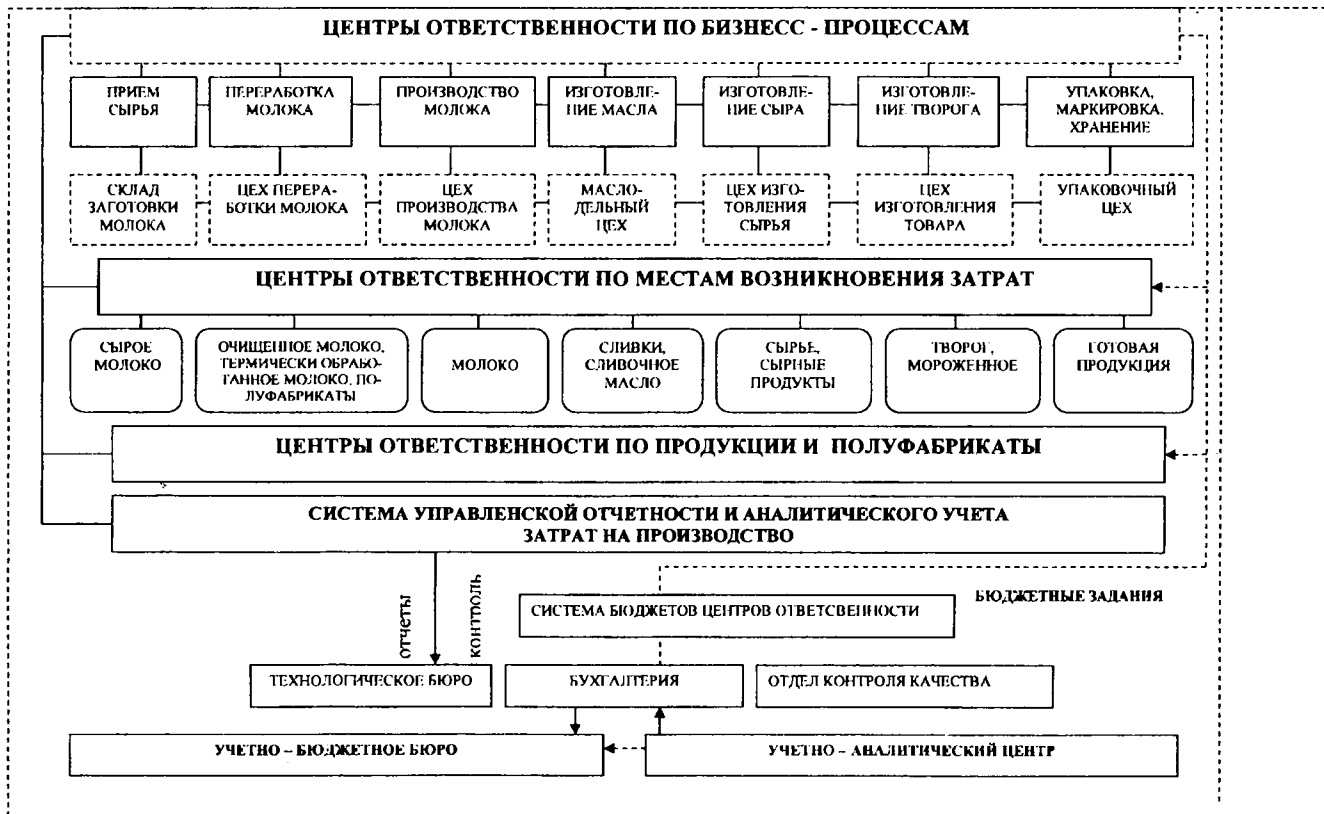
ЦЕНТРЫ ОТВЕТСТВЕННОСТИ ПО БИЗНЕСС - ПРОЦЕССАМ

ПРИЕМ СЫРЬЯ

ПЕРЕРАБОТКА МОЛОКА

ПРОИЗВОДСТВО МОЛОКА

ИЗГОТОВЛЕНИЕ МАСЛА

ИЗГОТОВЛЕНИЕ СЫРА

ИЗГОТОВЛЕНИЕ ТВОРОГА

УПАКОВКА, МАРКИРОВКА, ХРАНЕНИЕ

СКЛАД ЗАГОТОВКИ МОЛОКА

ЦЕХ ПЕРЕРАБОТКИ МОЛОКА

ЦЕХ ПРОИЗВОДСТВА МОЛОКА

МАСЛОДЕЛЬНЫЙ ЦЕХ

ЦЕХ ИЗГОТОВЛЕНИЯ СЫРЬЯ

ЦЕХ ИЗГОТОВЛЕНИЯ ТОВАРА

УПАКОВОЧНЫЙ ЦЕХ

ЦЕНТРЫ ОТВЕТСТВЕННОСТИ ПО МЕСТАМ ВОЗНИКНОВЕНИЯ ЗАТРАТ

СЫРОЕ МОЛОКО

ОЧИЩЕННОЕ МОЛОКО, ТЕРМИЧЕСКИ ОБРАБОТАННОЕ МОЛОКО, ПОЛУФАБРИКАТЫ

МОЛОКО

СЛИВКИ, СЛИВОЧНОЕ МАСЛО

СЫРЬЕ, СЫРНЫЕ ПРОДУКТЫ

ТВОРОГ, МОРОЖЕННОЕ

ГОТОВАЯ ПРОДУКЦИЯ

ЦЕНТРЫ ОТВЕТСТВЕННОСТИ ПО ПРОДУКЦИИ И ПОЛУФАБРИКАТЫ

СИСТЕМА УПРАВЛЕНСКОЙ ОТЧЕТНОСТИ И АНАЛИТИЧЕСКОГО УЧЕТА ЗАТРАТ НА ПРОИЗВОДСТВО

отчеты

контроль

БЮДЖЕТНЫЕ ЗАДАНИЯ

СИСТЕМА БЮДЖЕТОВ ЦЕНТРОВ ОТВЕТСВЕННОСТИ

ТЕХНОЛОГИЧЕСКОЕ БЮРО

БУХГАЛТЕРИЯ

ОТДЕЛ КОНТРОЛЯ КАЧЕСТВА

УЧЕТНО – БЮДЖЕТНОЕ БЮРО

УЧЕТНО – АНАЛИТИЧЕСКИЙ ЦЕНТР